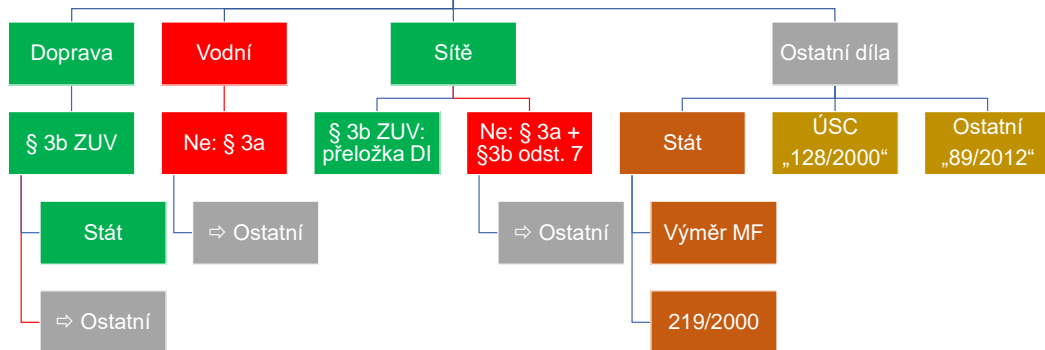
Doprava

Vodní

Sítě

Ostatní díla

§ 3b ZUV

Ne: § 3a

§ 3b ZUV: přeložka DI

Ne: § 3a + §3b odst. 7

Stát

ÚSC „128/2000“

Ostatní „89/2012“

Stát

⇨ Ostatní

⇨ Ostatní

Výměr MF

⇨ Ostatní

219/2000